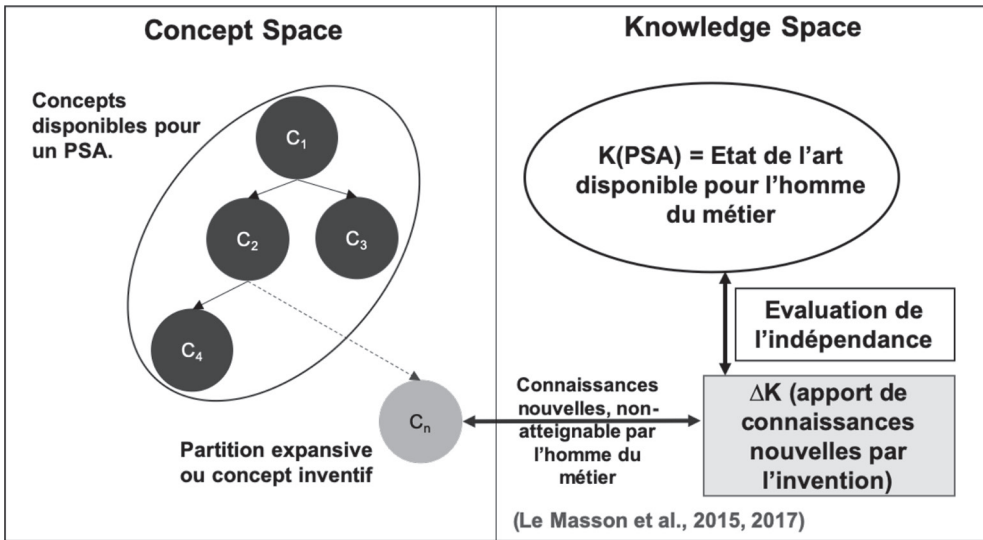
Concept Space

Knowledge Space

Concepts disponibles pour un PSA.

$C_1$

$C_2$

$C_3$

$C_4$

$C_n$

Partition expansive ou concept inventif

K(PSA) = Etat de l'art disponible pour l'homme du métier

Evaluation de l'indépendance

Connaissances nouvelles, non-atteignable par l'homme du métier

$\Delta$K (apport de connaissances nouvelles par l'invention)

(Le Masson et al., 2015, 2017)